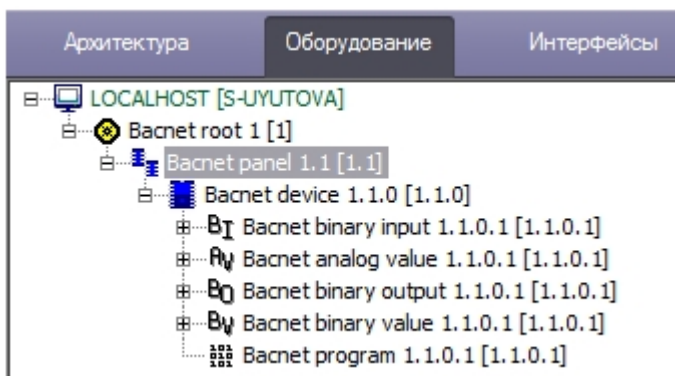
Архитектура Оборудование Интерфейсы

LOCALHOST [S-UYUTOVA]
Bacnet root 1 [1]
Bacnet panel 1.1 [1.1]
Bacnet device 1.1.0 [1.1.0]
BI Bacnet binary input 1.1.0.1 [1.1.0.1]
AV Bacnet analog value 1.1.0.1 [1.1.0.1]
BO Bacnet binary output 1.1.0.1 [1.1.0.1]
BV Bacnet binary value 1.1.0.1 [1.1.0.1]
Bacnet program 1.1.0.1 [1.1.0.1]